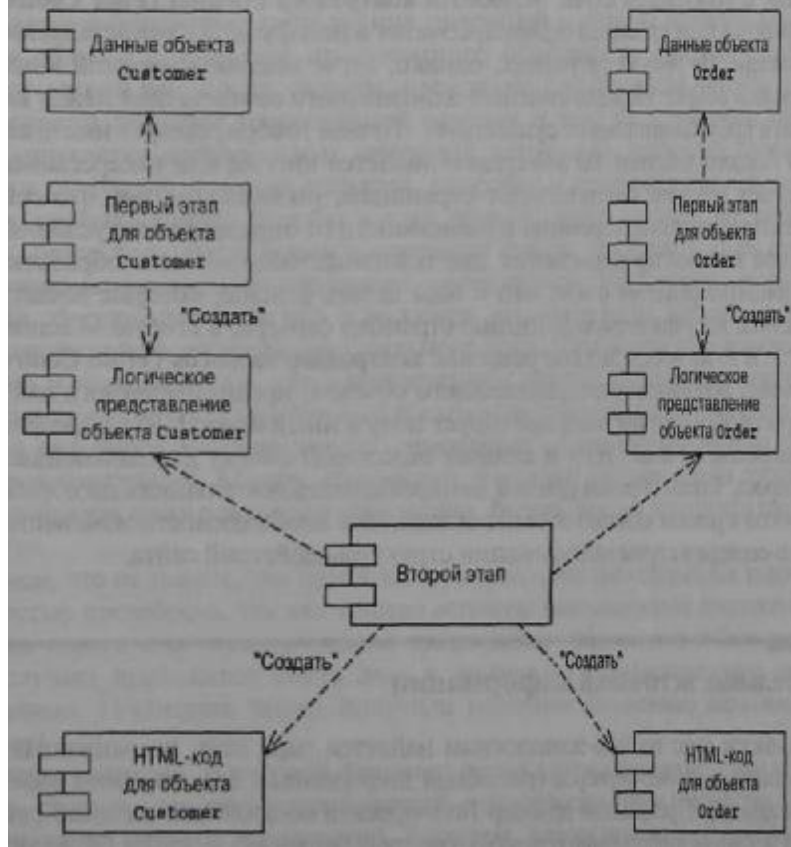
Данные объекта Customer

Данные объекта Order

Первый этап для объекта Customer

Первый этап для объекта Order

"Создать"

"Создать"

Логическое представление объекта Customer

Логическое представление объекта Order

Второй этап

"Создать"

"Создать"

HTML-код для объекта Customer

HTML-код для объекта Order